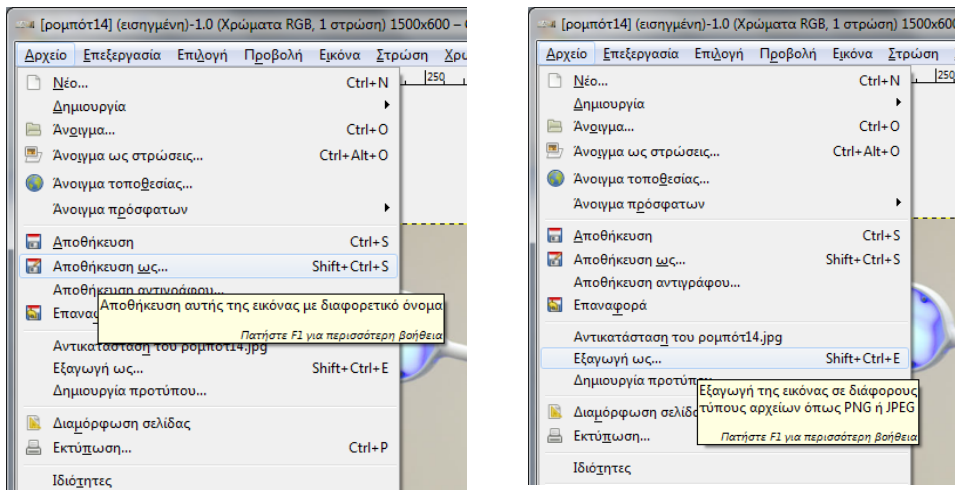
[ρομπότ14] (εισηγμένη)-1.0 (Χρώματα RGB, 1 στρώση) 1500x600 – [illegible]

Αρχείο Επεξεργασία Επιλογή Προβολή Εικόνα Στρώση Χρ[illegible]

Νέο... Ctrl+N
Δημιουργία
Άνοιγμα... Ctrl+O
Άνοιγμα ως στρώσεις... Ctrl+Alt+O
Άνοιγμα τοποθεσίας...
Άνοιγμα πρόσφατων
Αποθήκευση Ctrl+S
Αποθήκευση ως... Shift+Ctrl+S
Αποθήκευση αντιγράφου...
Επαναφ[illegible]
Αποθήκευση αυτής της εικόνας με διαφορετικό όνομα
Πατήστε F1 για περισσότερη βοήθεια
Αντικατάσταση του ρομπότ14.jpg
Εξαγωγή ως... Shift+Ctrl+E
Δημιουργία προτύπου...
Διαμόρφωση σελίδας
Εκτύπωση... Ctrl+P
Ιδιότητες

250

[ρομπότ14] (εισηγμένη)-1.0 (Χρώματα RGB, 1 στρώση) 1500x60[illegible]

Αρχείο Επεξεργασία Επιλογή Προβολή Εικόνα Στρώση

Νέο... Ctrl+N
Δημιουργία
Άνοιγμα... Ctrl+O
Άνοιγμα ως στρώσεις... Ctrl+Alt+O
Άνοιγμα τοποθεσίας...
Άνοιγμα πρόσφατων
Αποθήκευση Ctrl+S
Αποθήκευση ως... Shift+Ctrl+S
Αποθήκευση αντιγράφου...
Επαναφορά
Αντικατάσταση του ρομπότ14.jpg
Εξαγωγή ως... Shift+Ctrl+E
Δημιουργία προτύπ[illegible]
Εξαγωγή της εικόνας σε διάφορους τύπους αρχείων όπως PNG ή JPEG
Πατήστε F1 για περισσότερη βοήθεια
Διαμόρφωση σελίδ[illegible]
Εκτύπωση...
Ιδιότητες

250